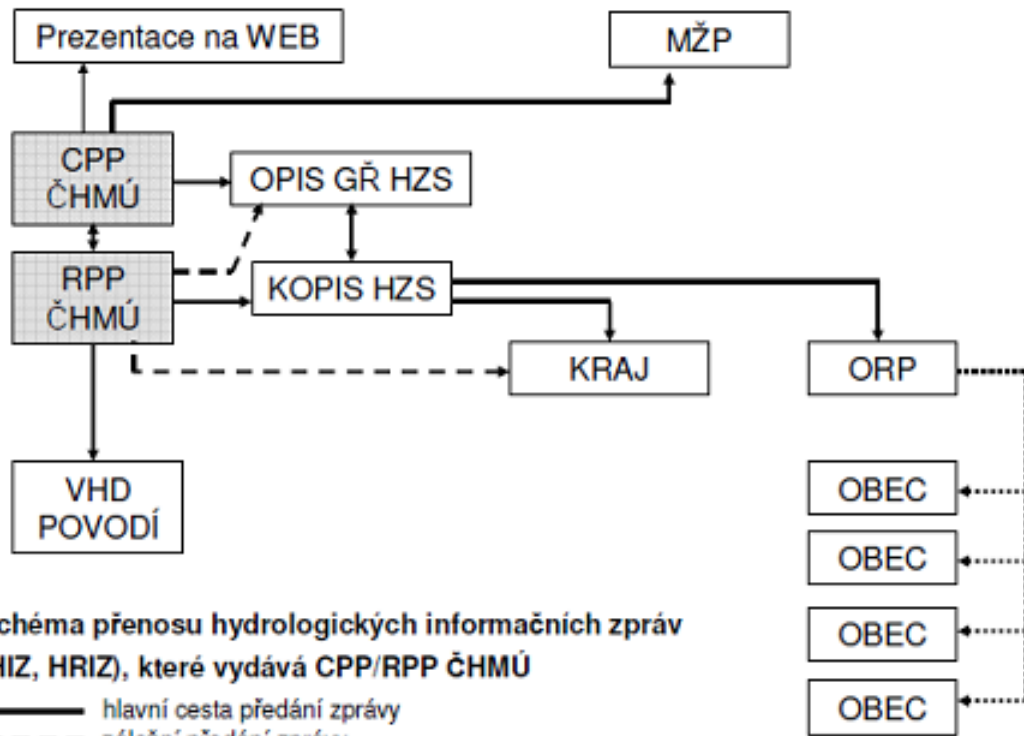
Prezentace na WEB

MŽP

CPP ČHMÚ

OPIS GŘ HZS

RPP ČHMÚ

KOPIS HZS

KRAJ

ORP

VHD POVODÍ

OBEC

OBEC

OBEC

OBEC

chéma přenosu hydrologických informačních zpráv HIZ, HRIZ), které vydává CPP/RPP ČHMÚ

hlavní cesta předání zprávy

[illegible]